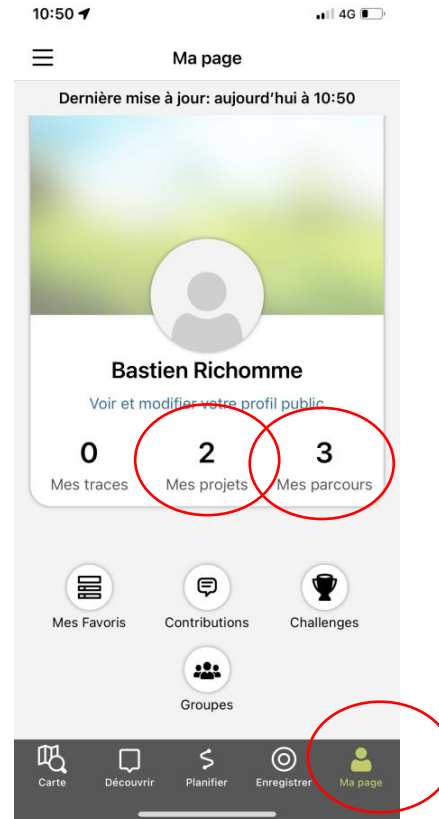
10:50
4G

Ma page

Dernière mise à jour: aujourd'hui à 10:50

Bastien Richomme

Voir et modifier votre profil public

0
Mes traces

2
Mes projets

3
Mes parcours

Mes Favoris

Contributions

Challenges

Groupes

Carte

Découvrir

Planifier

Enregistrer

Ma page